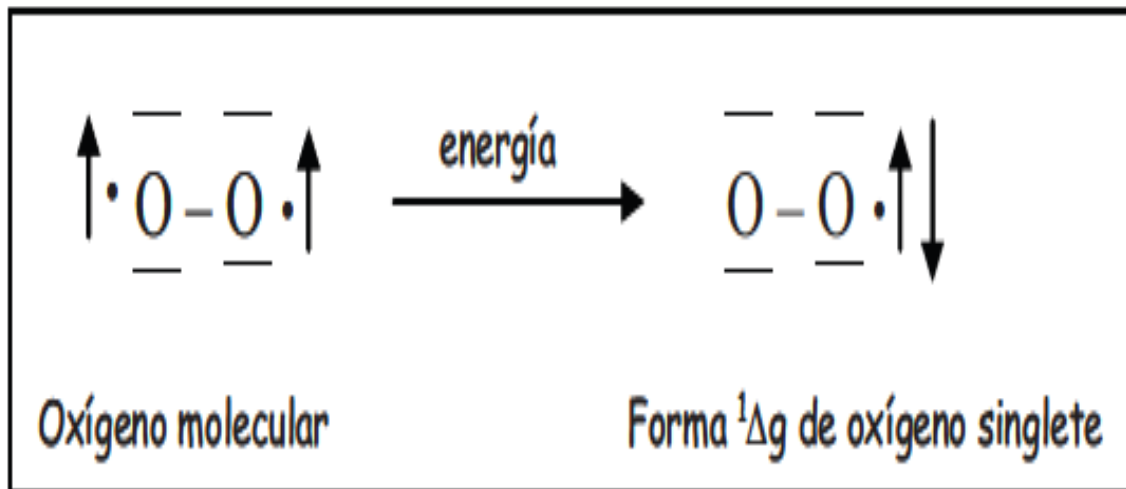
$\uparrow \cdot \overline{\underline{O}} - \overline{\underline{O}} \cdot \uparrow$ $\xrightarrow{\text{energía}}$ $\overline{\underline{O}} - \overline{\underline{O}} \cdot \uparrow\downarrow$

Oxígeno molecular

Forma $^1\Delta g$ de oxígeno singlete